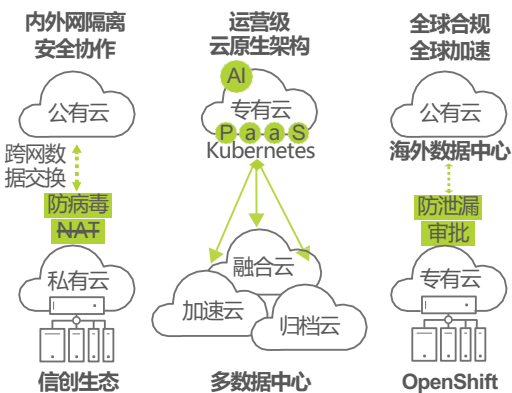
内外网隔离
安全协作

运营级
云原生架构

全球合规
全球加速

公有云

AI
专有云
P a a S
Kubernetes

公有云
海外数据中心

跨网数
据交换

防病毒
NAT

防泄漏
审批

私有云

融合云

加速云

归档云

专有云

信创生态

多数据中心

OpenShift